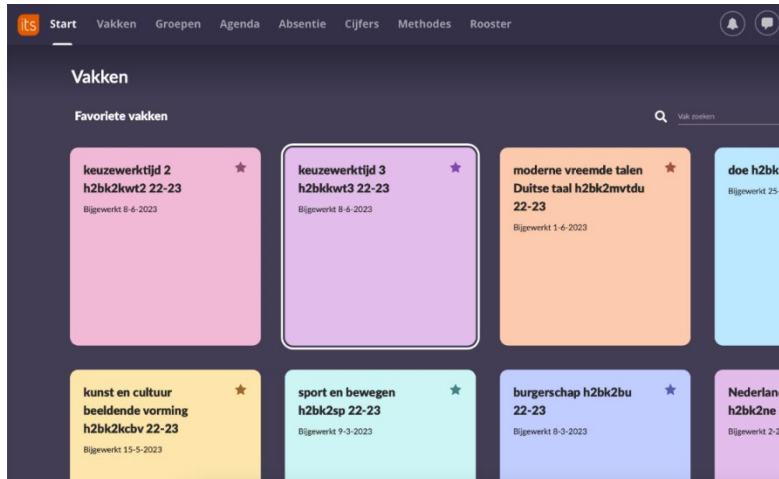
its Start Vakken Groepen Agenda Absentie Cijfers Methodes Rooster

Vakken

Favoriete vakken

Vak zoeken

keuzewerktijd 2 h2bk2kwt2 22-23
Bijgewerkt 8-6-2023

keuzewerktijd 3 h2bkkwt3 22-23
Bijgewerkt 8-6-2023

moderne vreemde talen Duitse taal h2bk2mvtdu 22-23
Bijgewerkt 1-6-2023

doe h2bk
Bijgewerkt 25-

kunst en cultuur beeldende vorming h2bk2kcbv 22-23
Bijgewerkt 15-5-2023

sport en bewegen h2bk2sp 22-23
Bijgewerkt 9-3-2023

burgerschap h2bk2bu 22-23
Bijgewerkt 8-3-2023

Nederlan
h2bk2ne
Bijgewerkt 2-